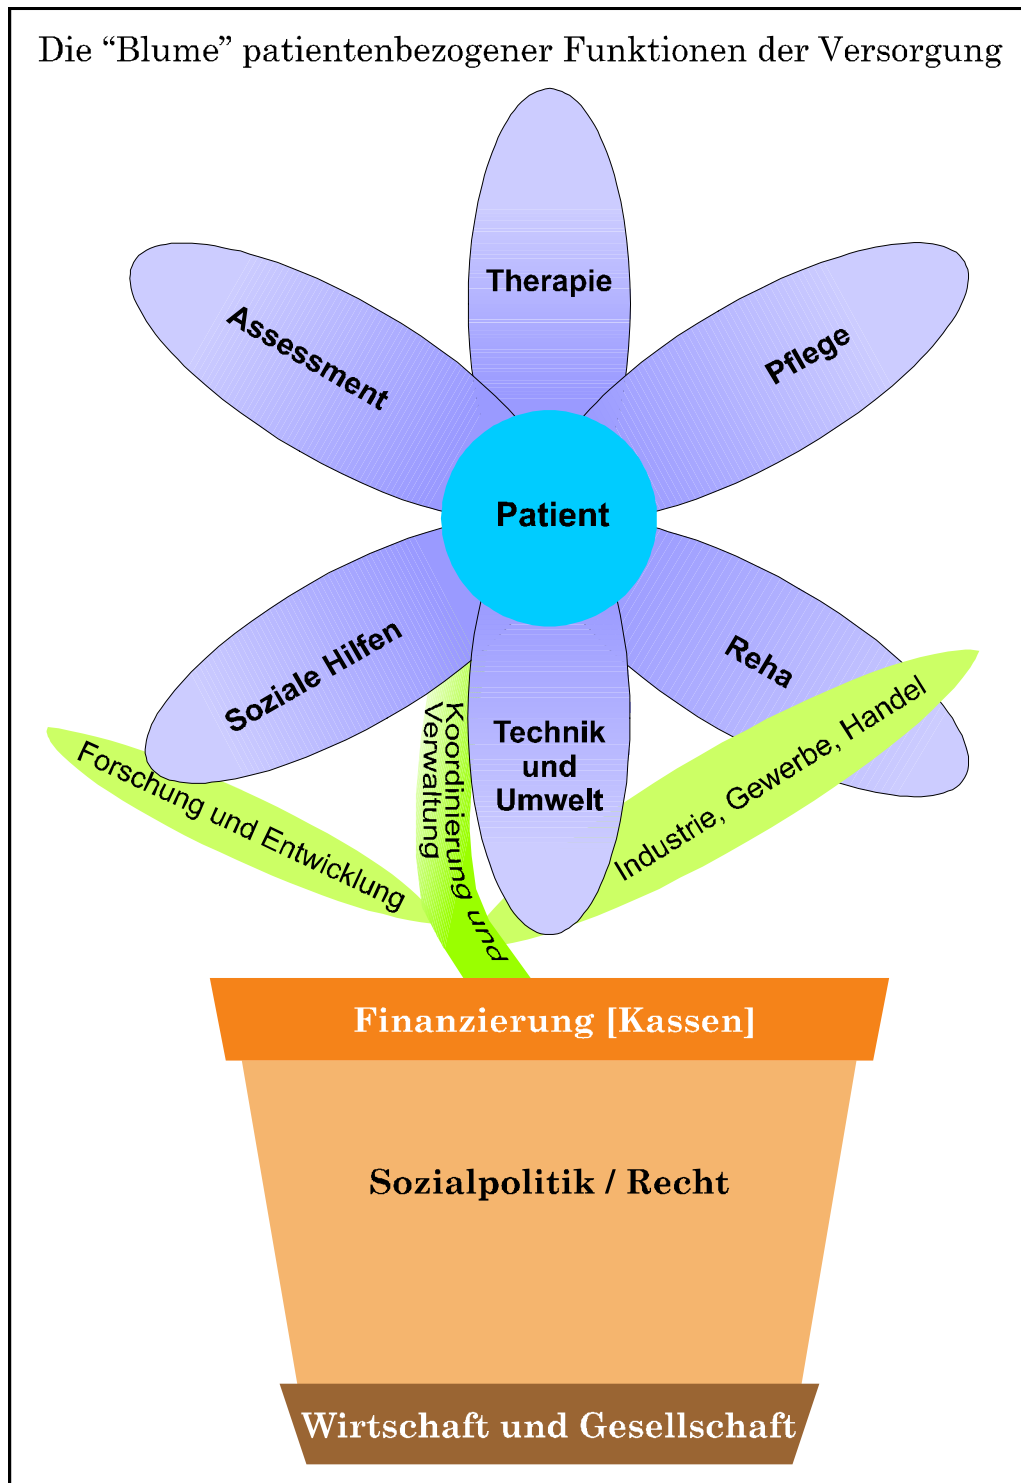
Die “Blume” patientenbezogener Funktionen der Versorgung

Therapie

Assessment

Pflege

Patient

Soziale Hilfen

Reha

Koordinierung und Verwaltung

Technik und Umwelt

Forschung und Entwicklung

Industrie, Gewerbe, Handel

Finanzierung [Kassen]

Sozialpolitik / Recht

Wirtschaft und Gesellschaft